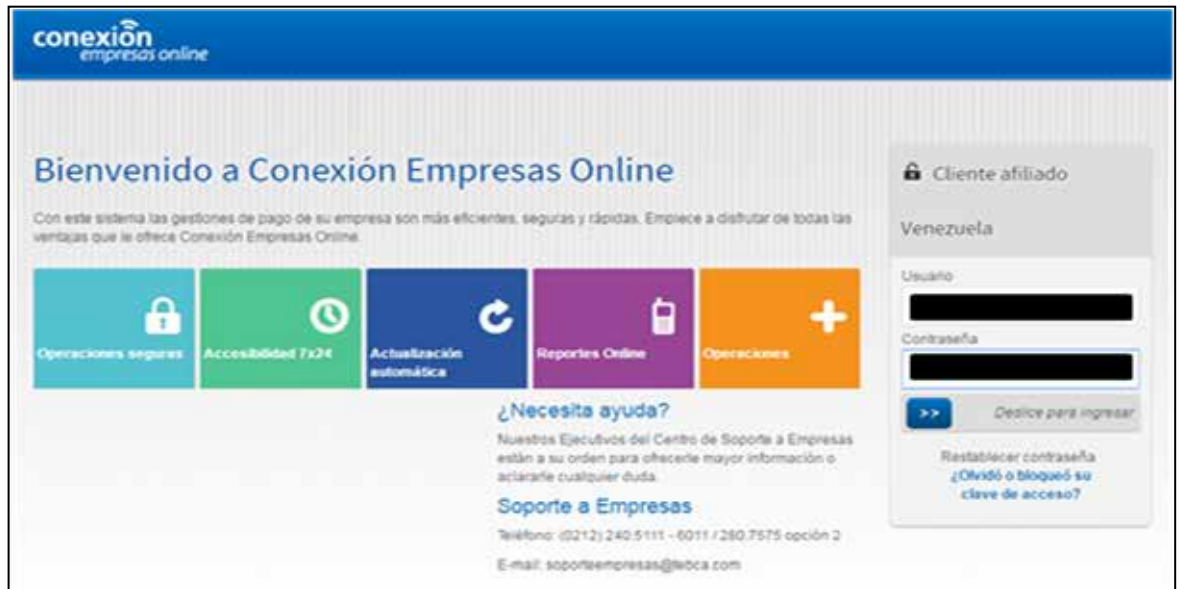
conexion
empresas online

Bienvenido a Conexión Empresas Online

Con este sistema las gestiones de pago de su empresa son más eficientes, seguras y rápidas. Empiece a disfrutar de todas las ventajas que le ofrece Conexión Empresas Online.

Operaciones seguras

Accesibilidad 7x24

Actualización automática

Reportes Online

Operaciones

¿Necesita ayuda?

Nuestros Ejecutivos del Centro de Soporte a Empresas están a su orden para ofrecerle mayor información o aclararle cualquier duda.

Soporte a Empresas

Teléfono: (0212) 240.5111 - 6011 / 280.7575 opción 2

E-mail: soporteempresas@telca.com

Cliente afiliado

Venezuela

Usuario

Contraseña

>>

Deslice para ingresar

Restablecer contraseña
¿Olvidó o bloqueó su clave de acceso?